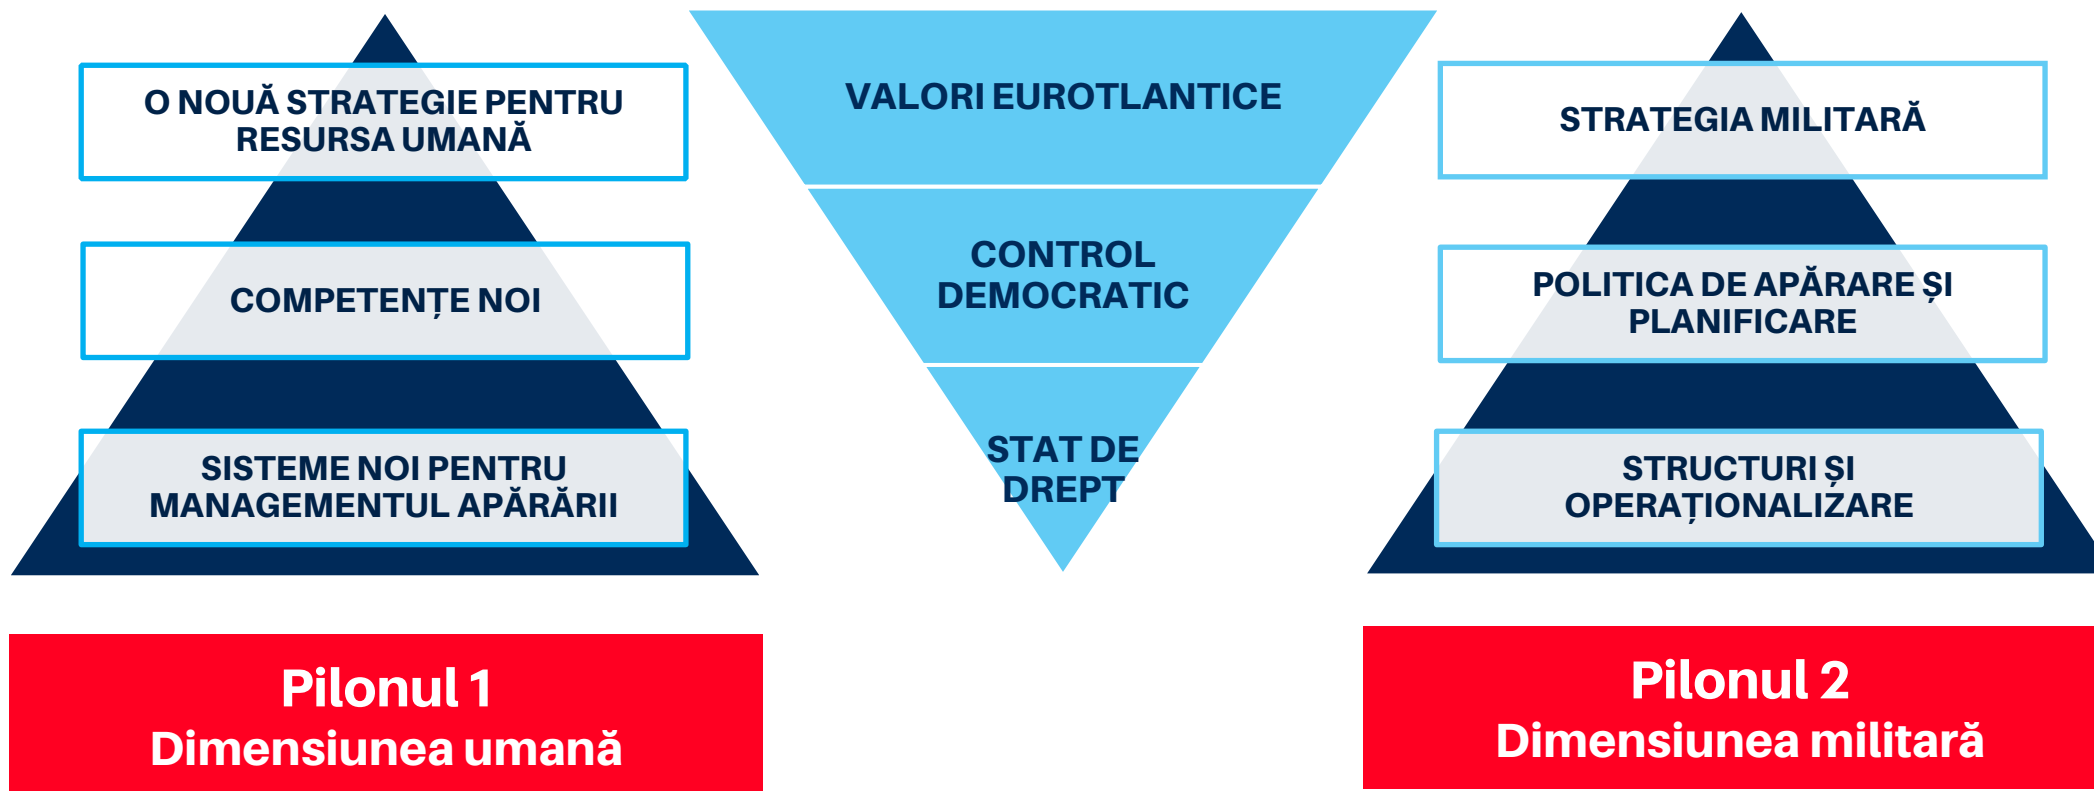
O NOUĂ STRATEGIE PENTRU RESURSA UMANĂ

COMPETENȚE NOI

SISTEME NOI PENTRU MANAGEMENTUL APĂRĂRII

Pilonul 1
Dimensiunea umană

VALORI EUROTLANTICE

CONTROL DEMOCRATIC

STAT DE DREPT

STRATEGIA MILITARĂ

POLITICA DE APĂRARE ȘI PLANIFICARE

STRUCTURI ȘI OPERAȚIONALIZARE

Pilonul 2
Dimensiunea militară